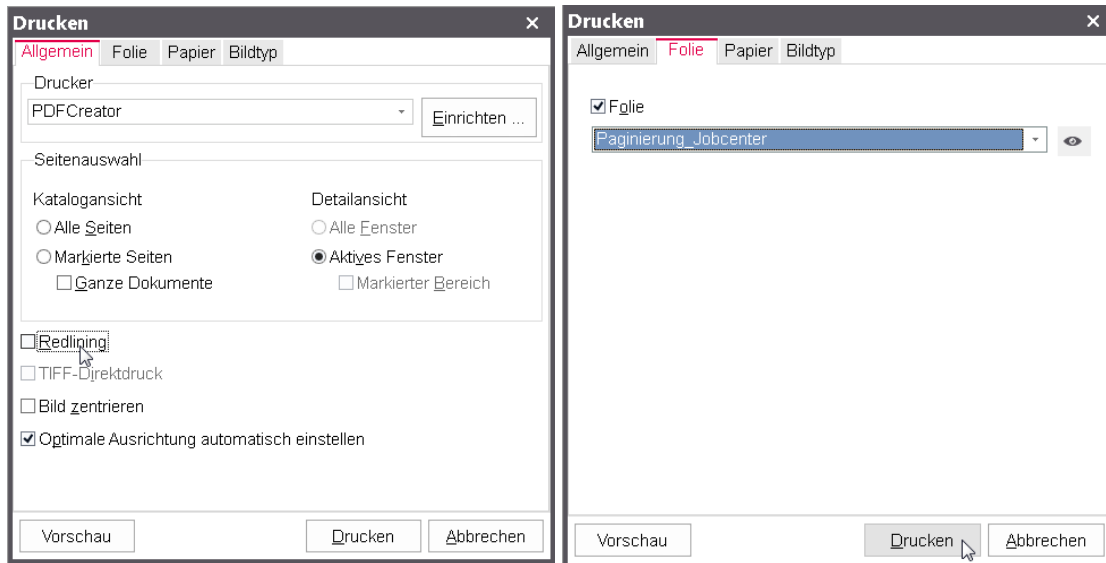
Drucken ×

Allgemein Folie Papier Bildtyp

Drucker

PDFCreator

Einrichten ...

Seitenauswahl

Katalogansicht

Alle Seiten

Markierte Seiten

Ganze Dokumente

Detailansicht

Alle Fenster

Aktives Fenster

Markierter Bereich

Redlining

TIFF-Direktdruck

Bild zentrieren

Optimale Ausrichtung automatisch einstellen

Vorschau

Drucken

Abbrechen

Drucken ×

Allgemein Folie Papier Bildtyp

Folie

Paginierung_Jobcenter

Vorschau

Drucken

Abbrechen